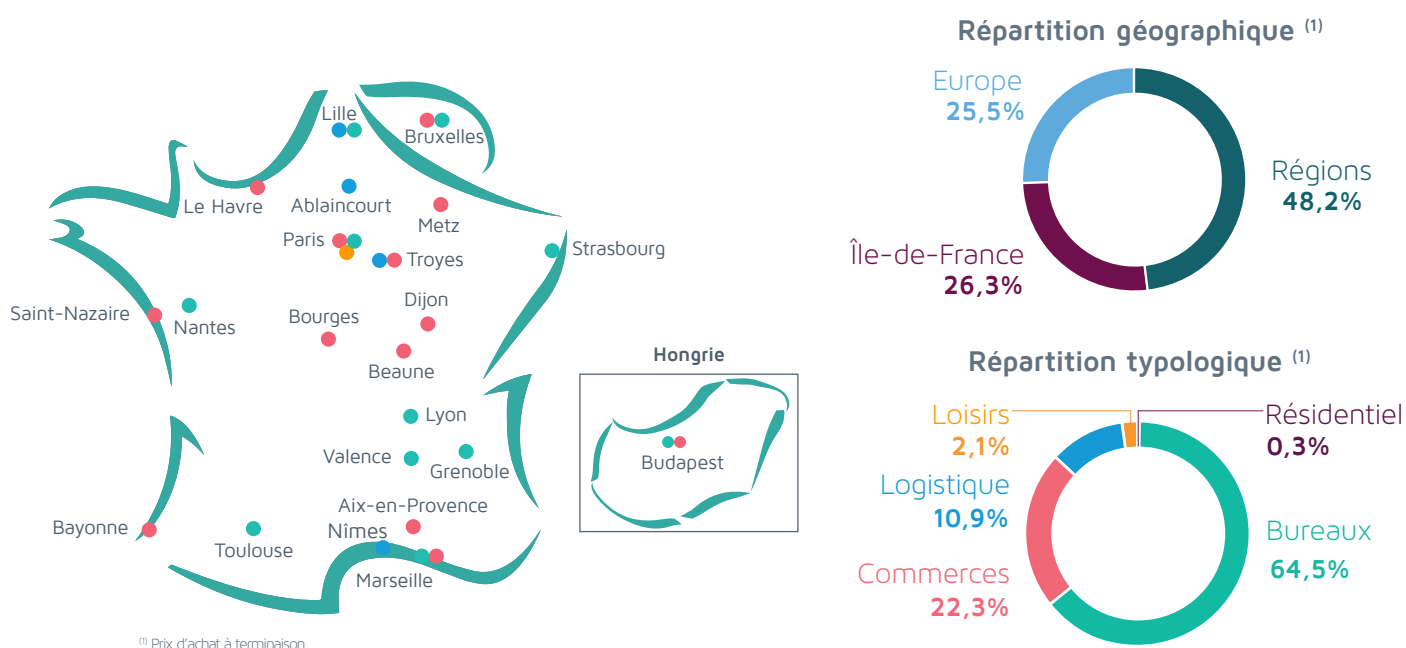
Lille
Bruxelles
Le Havre
Ablaincourt
Metz
Paris
Troyes
Strasbourg
Saint-Nazaire
Nantes
Bourges
Dijon
Beaune
Lyon
Valence
Grenoble
Aix-en-Provence
Bayonne
Toulouse
Nîmes
Marseille

Hongrie
Budapest

$^{(1)}$ Prix d'achat à terminaison

Répartition géographique $^{(1)}$

Europe
25,5%
Régions
48,2%
Île-de-France
26,3%

Répartition typologique $^{(1)}$

Loisirs
2,1%
Résidentiel
0,3%
Logistique
10,9%
Bureaux
64,5%
Commerces
22,3%